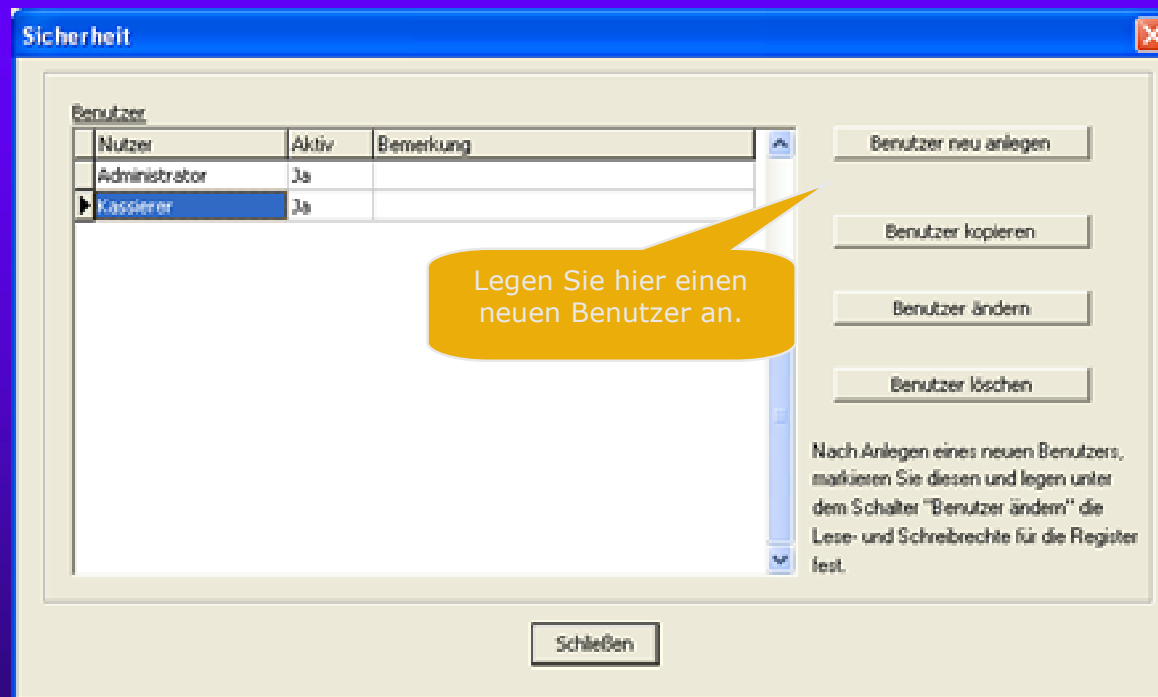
Sicherheit

Benutzer

| Nutzer | Aktiv | Bemerkung |
|---|---|---|
| Administrator | Ja | |
| Kassierer | Ja | |

Legen Sie hier einen neuen Benutzer an.

Benutzer neu anlegen

Benutzer kopieren

Benutzer ändern

Benutzer löschen

Nach Anlegen eines neuen Benutzers, markieren Sie diesen und legen unter dem Schalter "Benutzer ändern" die Lese- und Schreibrechte für die Register fest.

Schließen